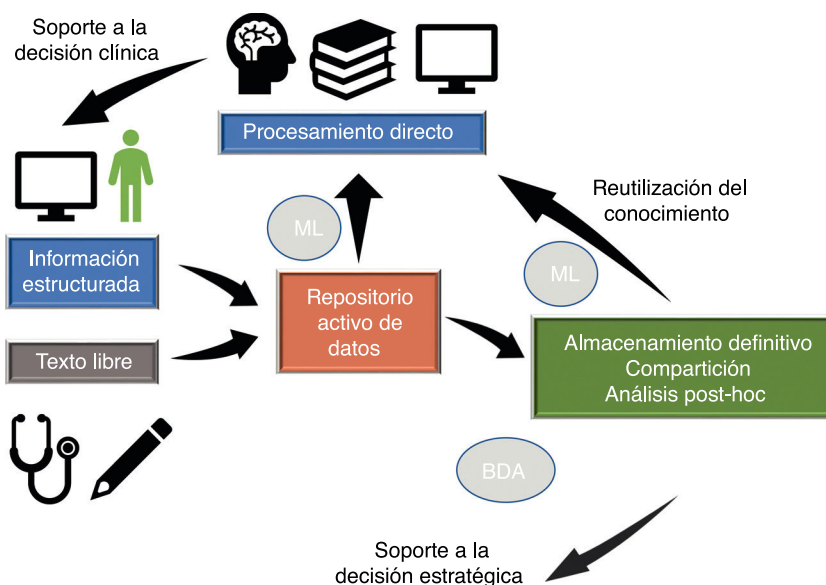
Soporte a la decisión clínica

Procesamiento directo

ML

Reutilización del conocimiento

Información estructurada

ML

Repositorio activo de datos

Texto libre

Almacenamiento definitivo
Compartición
Análisis post-hoc

BDA

Soporte a la decisión estratégica